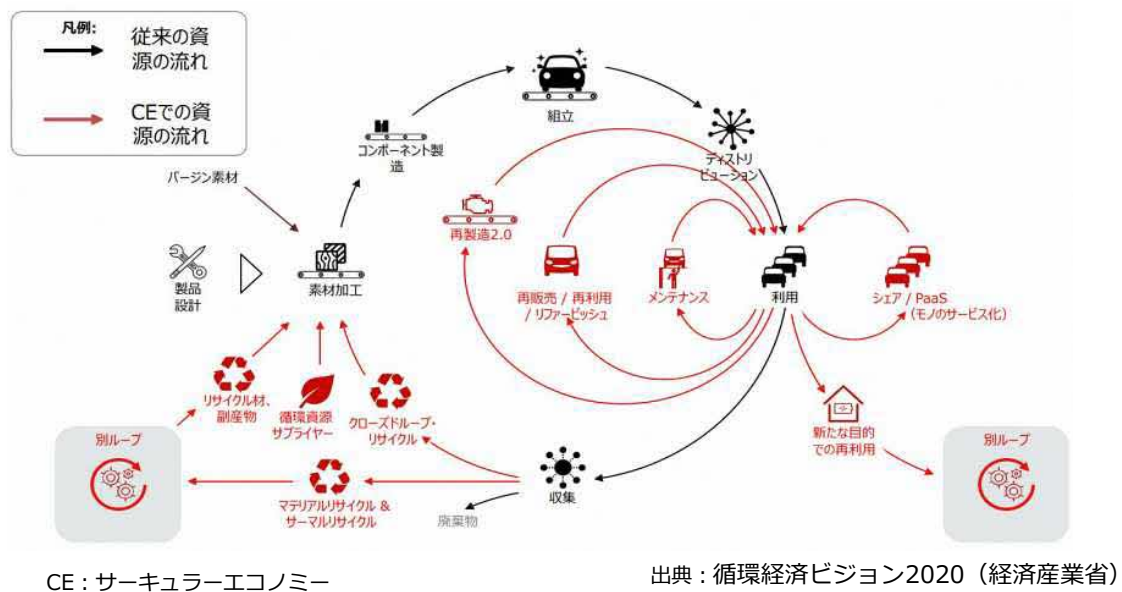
凡例:

従来の資源の流れ

CEでの資源の流れ

組立

コンポーネント製造

ディストリビューション

バージン素材

再製造2.0

製品設計

素材加工

再販売 / 再利用 / リファービッシュ

メンテナンス

利用

シェア / PaaS（モノのサービス化）

リサイクル材、副産物

循環資源サプライヤー

クローズドループ・リサイクル

新たな目的での再利用

別ループ

マテリアルリサイクル & サーマルリサイクル

収集

別ループ

廃棄物

CE：サーキュラーエコノミー

出典：循環経済ビジョン2020（経済産業省）